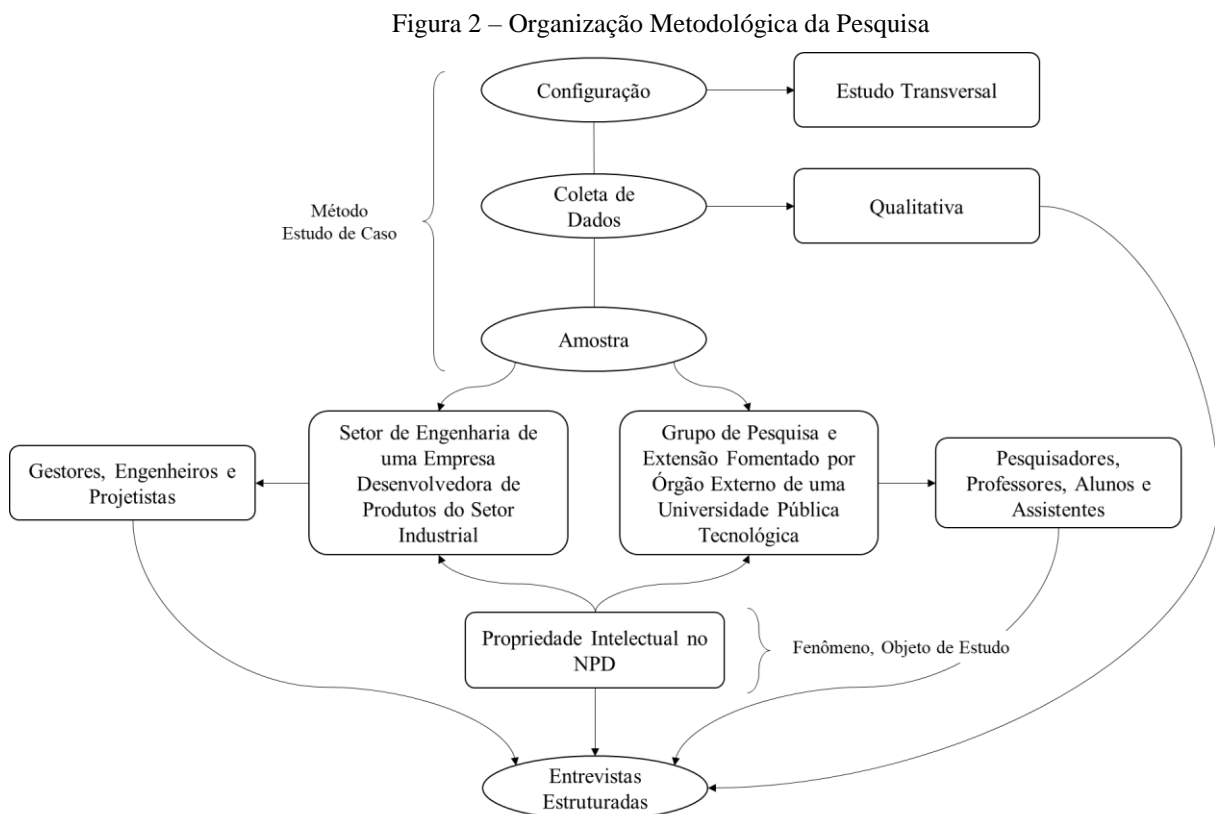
Figura 2 – Organização Metodológica da Pesquisa

Método
Estudo de Caso

Configuração

Estudo Transversal

Coleta de Dados

Qualitativa

Amostra

Gestores, Engenheiros e Projetistas

Setor de Engenharia de uma Empresa Desenvolvedora de Produtos do Setor Industrial

Grupo de Pesquisa e Extensão Fomentado por Órgão Externo de uma Universidade Pública Tecnológica

Pesquisadores, Professores, Alunos e Assistentes

Propriedade Intelectual no NPD

Fenômeno, Objeto de Estudo

Entrevistas Estruturadas